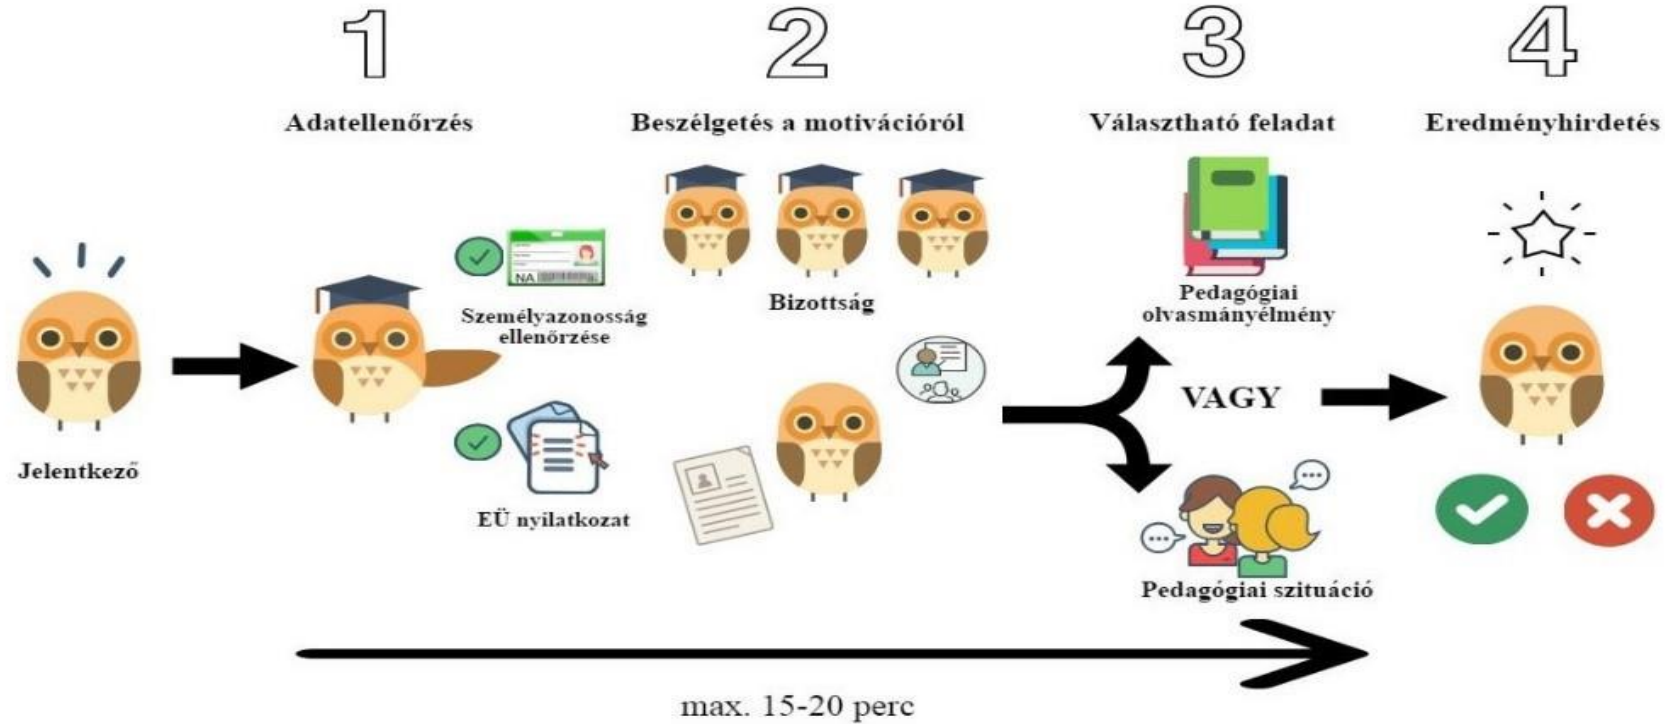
1

Adatellenőrzés

2

Beszélgetés a motivációról

3

Választható feladat

4

Eredményhirdetés

Jelentkező

Személyazonosság ellenőrzése

NA

EÜ nyilatkozat

Bizottság

Pedagógiai olvasmányélmény

VAGY

Pedagógiai szituáció

max. 15-20 perc